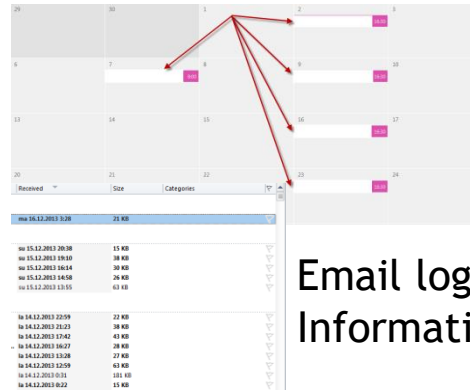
29
30
1
2
16:00
3

6
7
16:00
8
9
16:00
10

13
14
15
16
16:00
17

20
21
22
23
16:00
24

| Received | Size | Categories |
|---|---|---|
| ma 16.12.2013 3:28 | 21 KB | |
| su 15.12.2013 20:38 | 15 KB | |
| su 15.12.2013 19:10 | 38 KB | |
| su 15.12.2013 16:14 | 30 KB | |
| su 15.12.2013 14:58 | 26 KB | |
| su 15.12.2013 13:55 | 63 KB | |
| la 14.12.2013 22:59 | 22 KB | |
| la 14.12.2013 21:23 | 38 KB | |
| la 14.12.2013 17:42 | 43 KB | |
| la 14.12.2013 16:27 | 28 KB | |
| la 14.12.2013 13:28 | 27 KB | |
| la 14.12.2013 12:59 | 63 KB | |
| la 14.12.2013 0:31 | 181 KB | |
| la 14.12.2013 0:22 | 15 KB | |

Email log
Informati